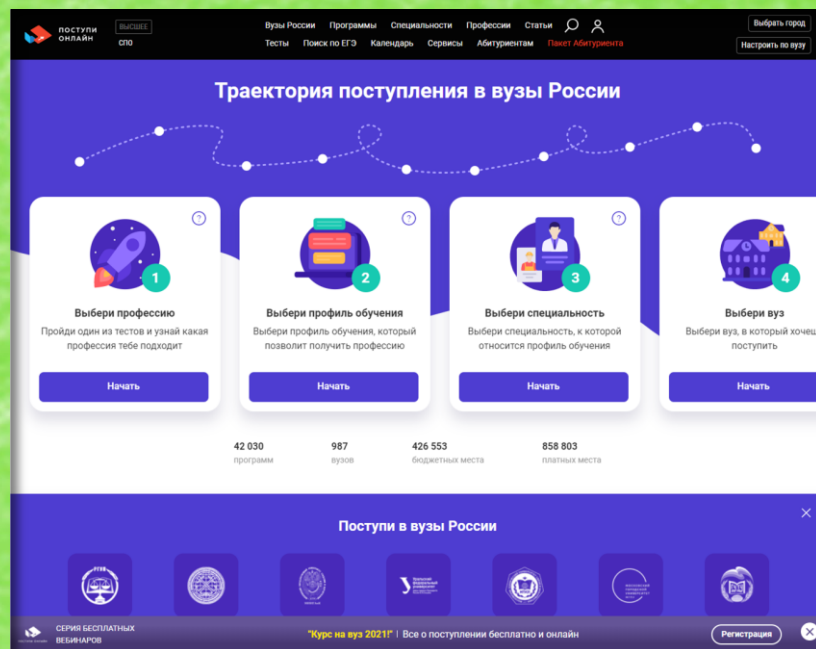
ПОСТУПИ ОНЛАЙН
ВЫСШЕЕ
СПО
Вузы России Программы Специальности Профессии Статьи
Тесты Поиск по ЕГЭ Календарь Сервисы Абитуриентам Пакет Абитуриента
Выбрать город
Настроить по вузу

Траектория поступления в вузы России

?
1
Выбери профессию
Пройди один из тестов и узнай какая профессия тебе подходит
Начать

?
2
Выбери профиль обучения
Выбери профиль обучения, который позволит получить профессию
Начать

?
3
Выбери специальность
Выбери специальность, к которой относится профиль обучения
Начать

4
Выбери вуз
Выбери вуз, в который хочеш поступить
Начать

42 030
программ
987
вузов
426 553
бюджетные места
858 803
платных места

Поступи в вузы России

СЕРИЯ БЕСПЛАТНЫХ ВЕБИНАРОВ
"Курс на вуз 2021!" | Все о поступлении бесплатно и онлайн
Регистрация